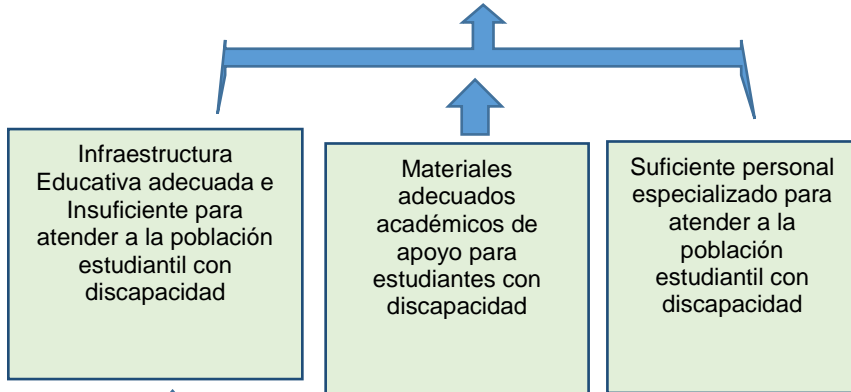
Infraestructura Educativa adecuada e Insuficiente para atender a la población estudiantil con discapacidad

Materiales adecuados académicos de apoyo para estudiantes con discapacidad

Suficiente personal especializado para atender a la población estudiantil con discapacidad